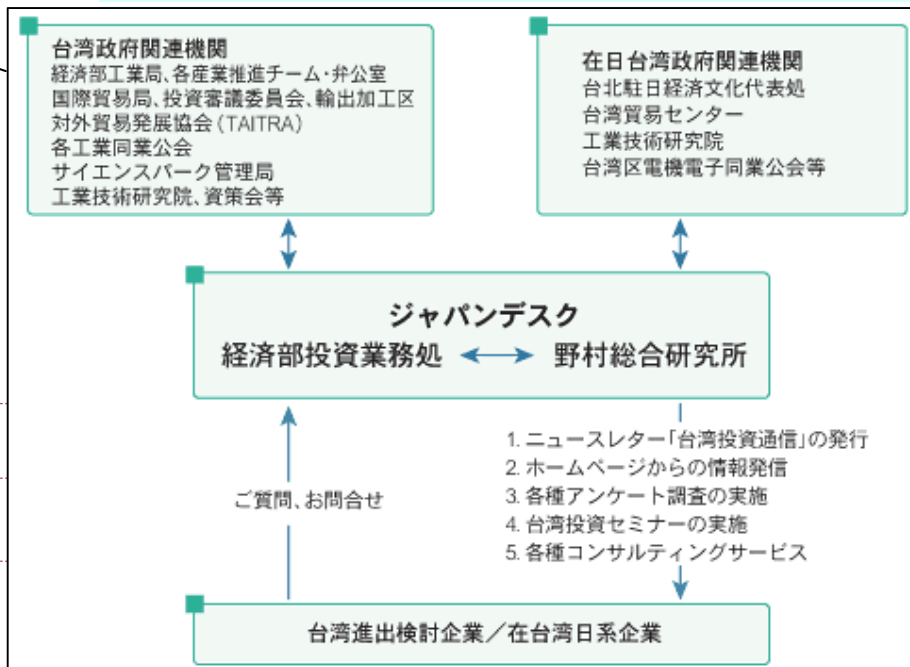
台湾政府関連機関
経済部工業局、各産業推進チーム・弁公室
国際貿易局、投資審議委員会、輸出加工区
対外貿易発展協会（TAITRA）
各工業同業公会
サイエンスパーク管理局
工業技術研究院、資策会等

在日台湾政府関連機関
台北駐日経済文化代表処
台湾貿易センター
工業技術研究院
台湾区電機電子同業公会等

ジャパンデスク
経済部投資業務処
野村総合研究所

1. ニュースレター「台湾投資通信」の発行
2. ホームページからの情報発信
3. 各種アンケート調査の実施
4. 台湾投資セミナーの実施
5. 各種コンサルティングサービス

ご質問、お問合せ

台湾進出検討企業／在台湾日系企業